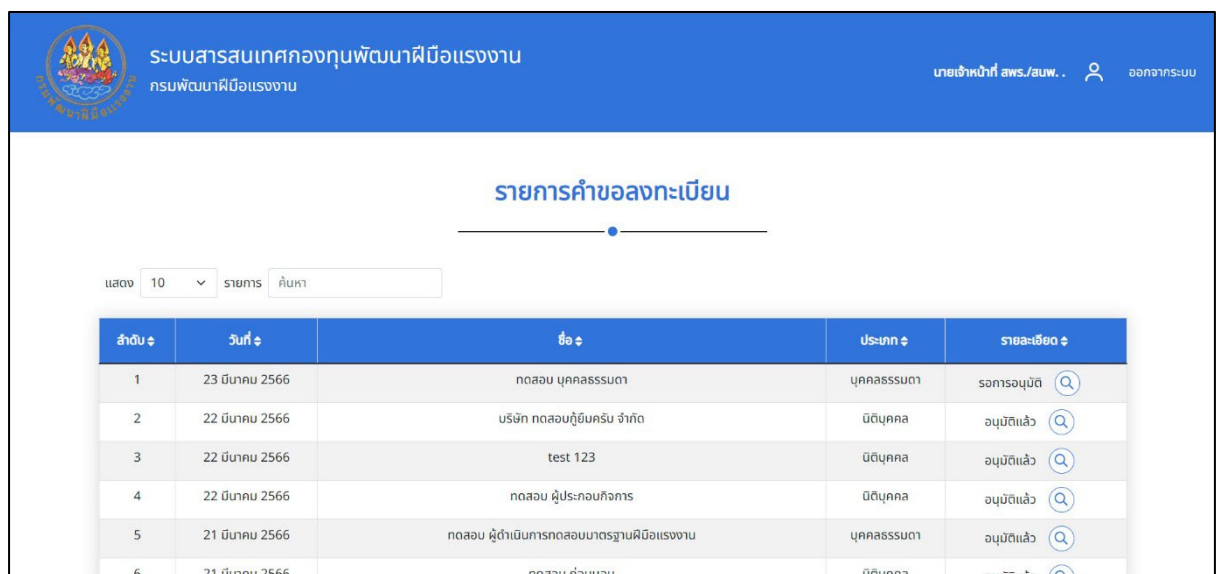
ระบบสารสนเทศกองทุนพัฒนาฝีมือแรงงาน
กรมพัฒนาฝีมือแรงงาน

นายเจ้าหน้าที่ สพร./สนพ. . ออกจากระบบ

รายการคำขอลงทะเบียน

แสดง 10 รายการ ค้นหา

| ลำดับ ⇕ | วันที่ ⇕ | ชื่อ ⇕ | ประเภท ⇕ | รายละเอียด ⇕ |
|---|---|---|---|---|
| 1 | 23 มีนาคม 2566 | ทดสอบ บุคคลธรรมดา | บุคคลธรรมดา | รอการอนุมัติ |
| 2 | 22 มีนาคม 2566 | บริษัท ทดสอบกู้ยืมครับ จำกัด | นิติบุคคล | อนุมัติแล้ว |
| 3 | 22 มีนาคม 2566 | test 123 | นิติบุคคล | อนุมัติแล้ว |
| 4 | 22 มีนาคม 2566 | ทดสอบ ผู้ประกอบกิจการ | นิติบุคคล | อนุมัติแล้ว |
| 5 | 21 มีนาคม 2566 | ทดสอบ ผู้ดำเนินการทดสอบมาตรฐานฝีมือแรงงาน | บุคคลธรรมดา | อนุมัติแล้ว |
| 6 | 21 มีนาคม 2566 | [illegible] | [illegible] | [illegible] |